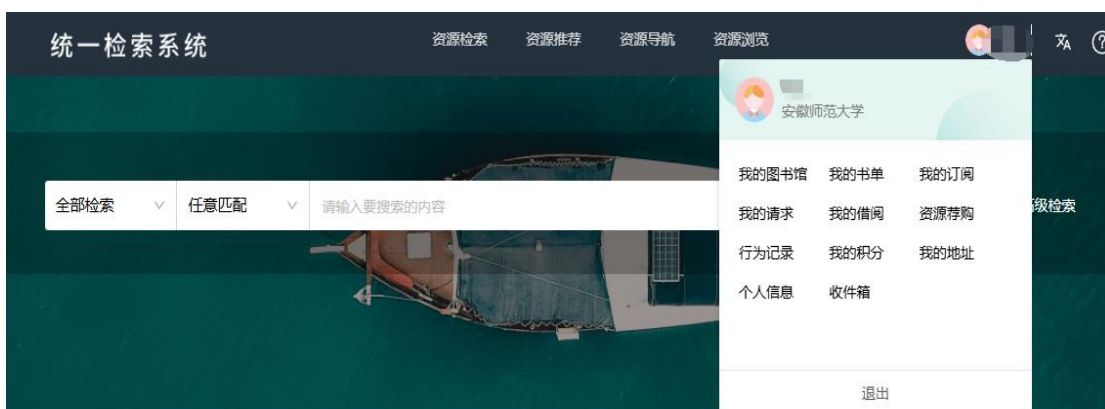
统一检索系统

资源检索 资源推荐 资源导航 资源浏览

安徽师范大学

我的图书馆 我的书单 我的订阅
我的请求 我的借阅 资源荐购
行为记录 我的积分 我的地址
个人信息 收件箱

退出

全部检索 任意匹配 请输入要搜索的内容

级检索